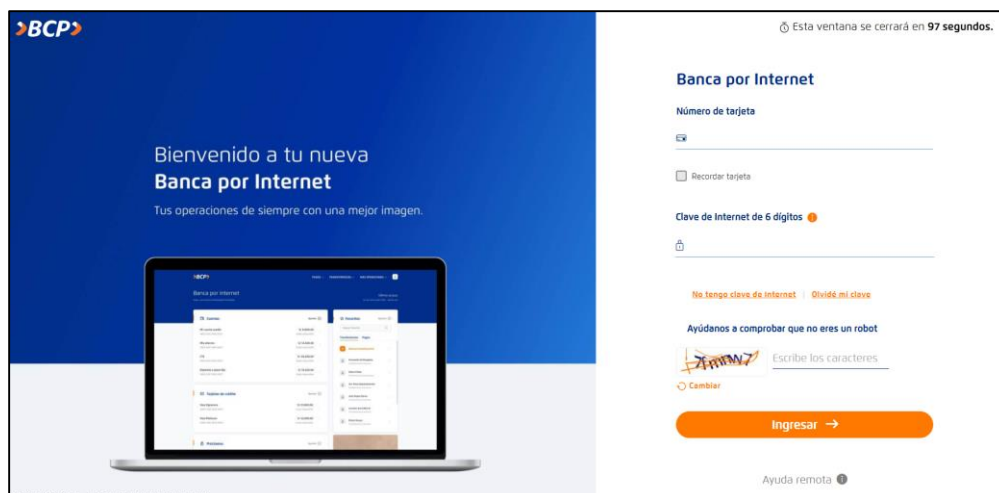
>BCP>

Bienvenido a tu nueva
Banca por Internet

Tus operaciones de siempre con una mejor imagen.

Esta ventana se cerrará en 97 segundos.

Banca por Internet

Número de tarjeta

Recordar tarjeta

Clave de Internet de 6 dígitos

No tengo clave de Internet | Olvidé mi clave

Ayúdanos a comprobar que no eres un robot

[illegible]

Escribe los caracteres

Cambiar

Ingresar →

Ayuda remota